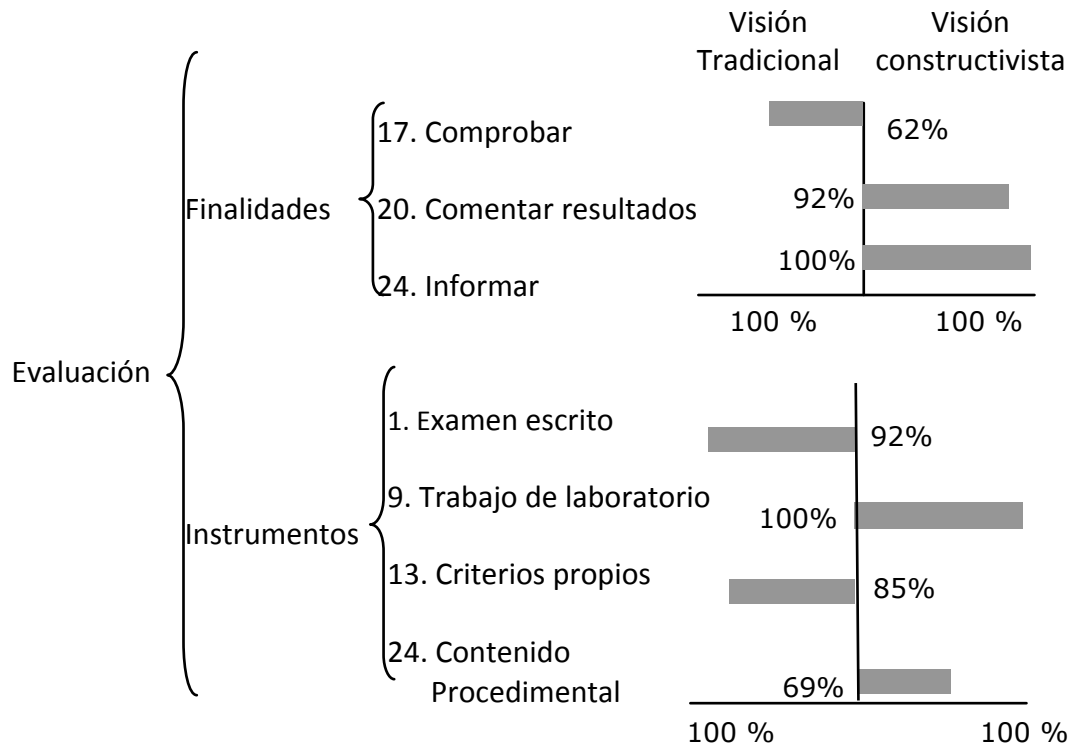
Visión Tradicional

Visión constructivista

Evaluación

Finalidades

17. Comprobar

62%

20. Comentar resultados

92%

24. Informar

100%

100 %

100 %

Instrumentos

1. Examen escrito

92%

9. Trabajo de laboratorio

100%

13. Criterios propios

85%

24. Contenido Procedimental

69%

100 %

100 %